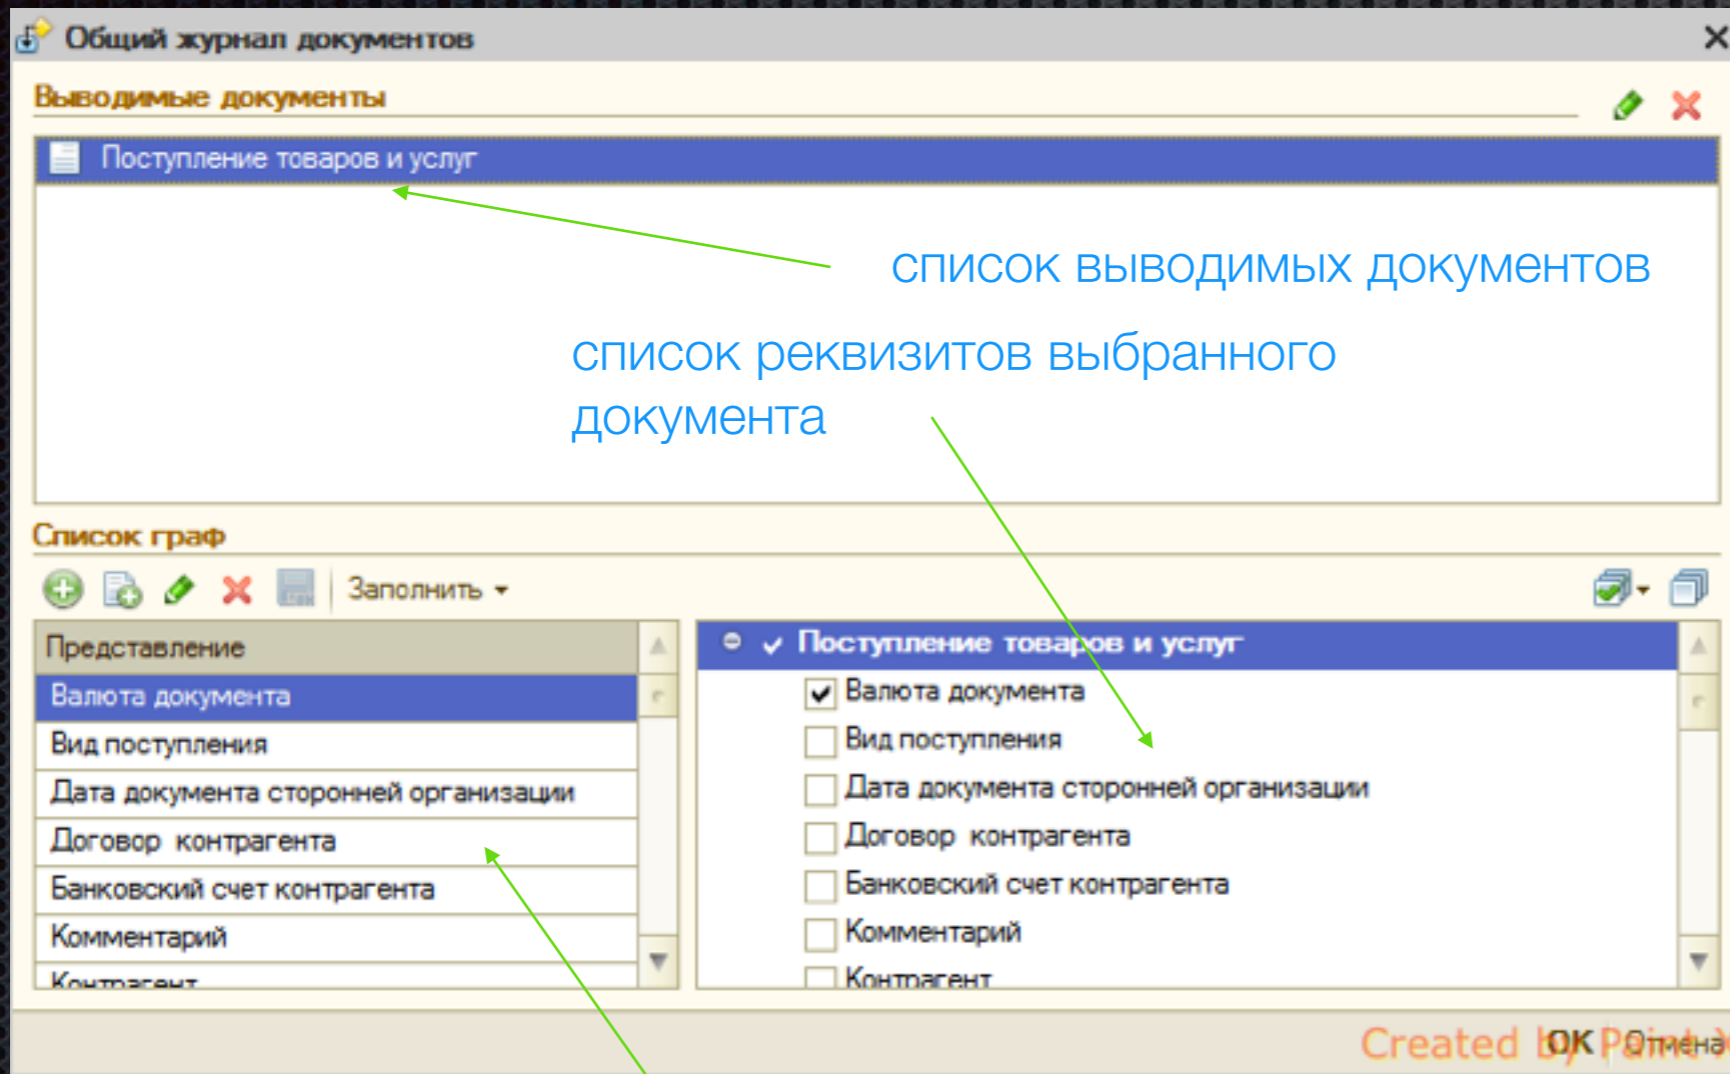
Общий журнал документов

Выводимые документы

Поступление товаров и услуг

список выводимых документов

список реквизитов выбранного документа

Список граф

Заполнить

| Представление |
|---|
| Валюта документа |
| Вид поступления |
| Дата документа сторонней организации |
| Договор контрагента |
| Банковский счет контрагента |
| Комментарий |
| Контрагент |

Поступление товаров и услуг
Валюта документа
Вид поступления
Дата документа сторонней организации
Договор контрагента
Банковский счет контрагента
Комментарий
Контрагент

OK Отмена

Created by Paint-X